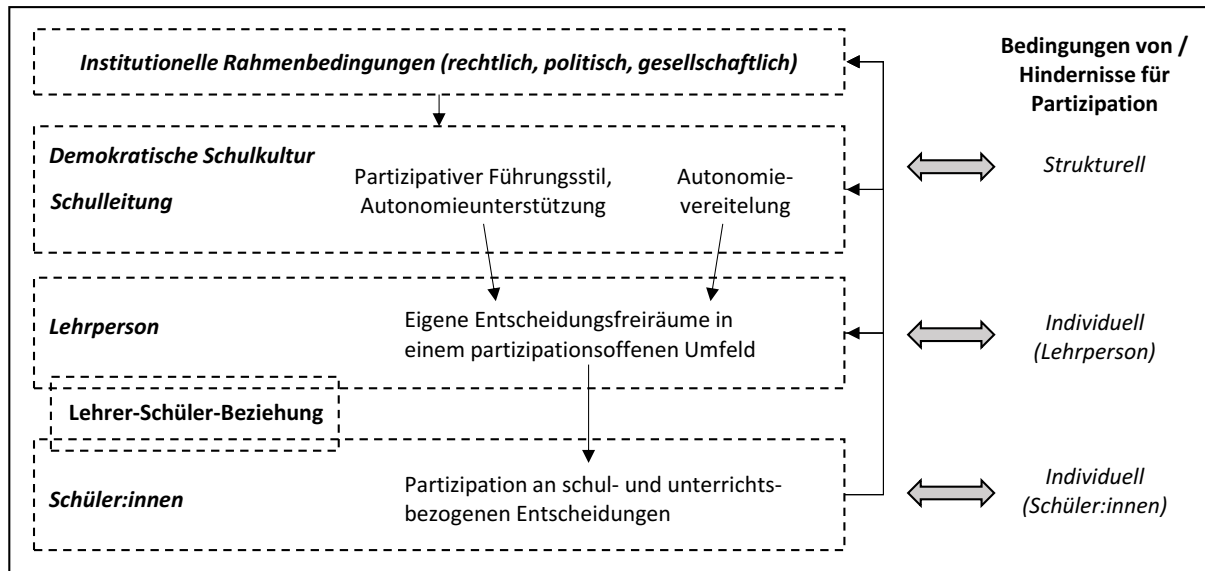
Institutionelle Rahmenbedingungen (rechtlich, politisch, gesellschaftlich)

Bedingungen von / Hindernisse für Partizipation

Demokratische Schulkultur

Schulleitung

Partizipativer Führungsstil, Autonomieunterstützung

Autonomievereitelung

Strukturell

Lehrperson

Eigene Entscheidungsfreiräume in einem partizipationsoffenen Umfeld

Individuell (Lehrperson)

Lehrer-Schüler-Beziehung

Schüler:innen

Partizipation an schul- und unterrichtsbezogenen Entscheidungen

Individuell (Schüler:innen)